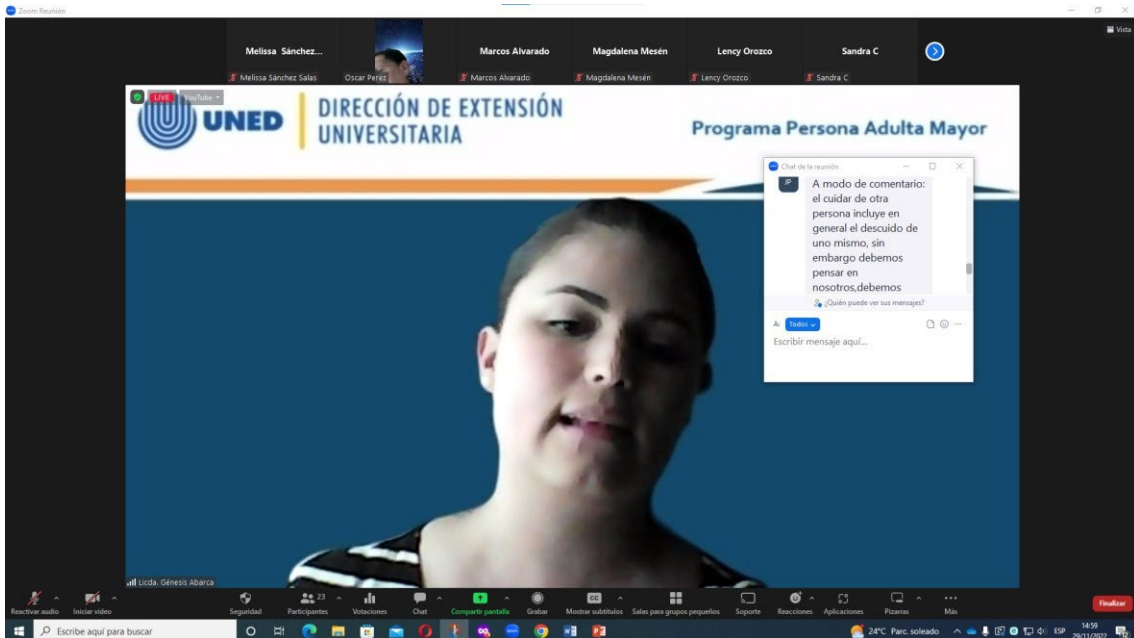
Zoom Reunión

Vista

Melissa Sánchez...
Melissa Sánchez Salas

Oscar Perez

Marcos Alvarado
Marcos Alvarado

Magdalena Mesén
Magdalena Mesén

Lency Orozco
Lency Orozco

Sandra C
Sandra C

LIVE YouTube

UNED

DIRECCIÓN DE EXTENSIÓN UNIVERSITARIA

Programa Persona Adulta Mayor

Chat de la reunión

JP

A modo de comentario: el cuidar de otra persona incluye en general el descuido de uno mismo, sin embargo debemos pensar en nosotros,debemos

¿Quién puede ver sus mensajes?

A: Todos

Escribir mensaje aquí...

Licda. Génesis Abarca

Reactivar audio
Iniciar video
Seguridad
23
Participantes
Votaciones
Chat
Compartir pantalla
Grabar
CC
Mostrar subtítulos
Salas para grupos pequeños
Soporte
Reacciones
Aplicaciones
Pizarras
Más
Finalizar

Escribe aquí para buscar

24°C Parc. soleado
ESP
14:59
29/11/2022